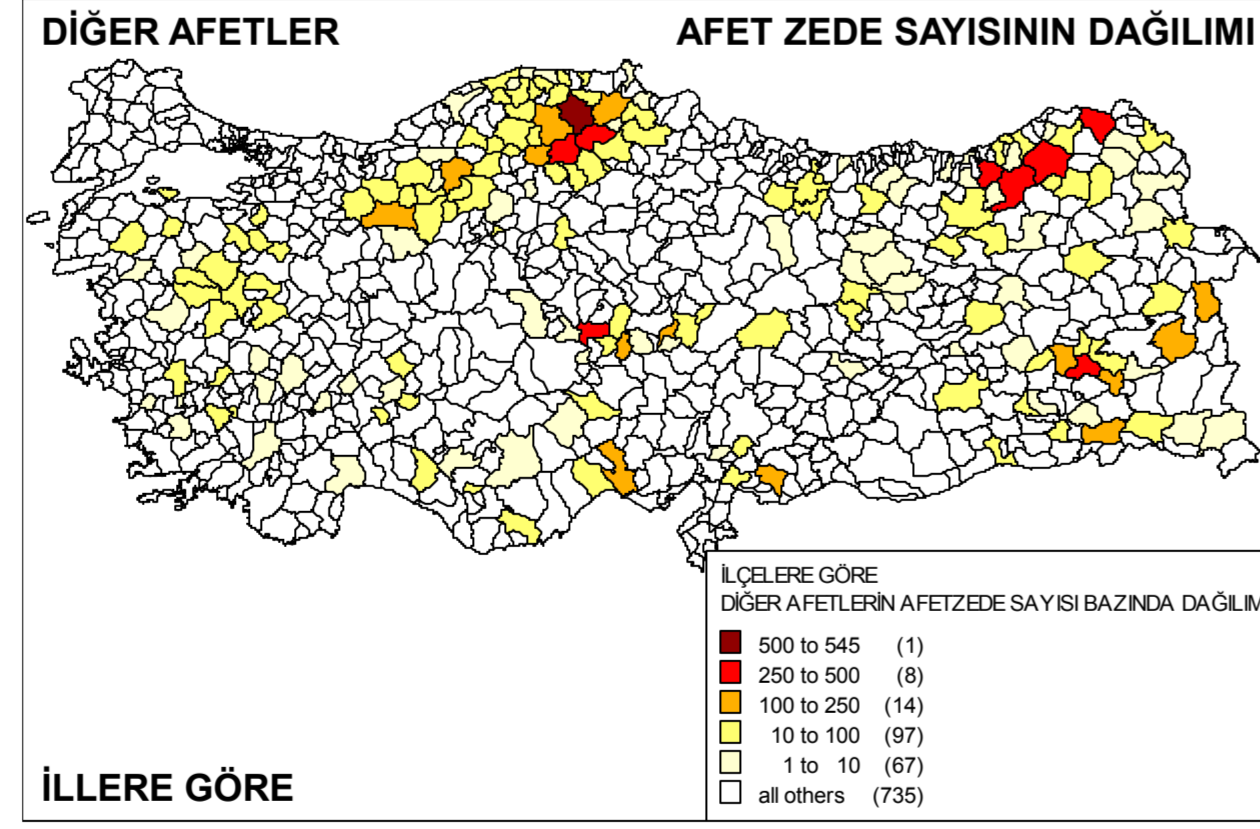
DİĞER AFETLER

AFET ZEDE SAYISININ DAĞILIMI

İLÇELERE GÖRE
DİĞER AFETLERİN AFETZEDE SAYISI BAZINDA DAĞILIM

| | |
|---|---|
| 500 to 545 | (1) |
| 250 to 500 | (8) |
| 100 to 250 | (14) |
| 10 to 100 | (97) |
| 1 to 10 | (67) |
| all others | (735) |

İLLERE GÖRE